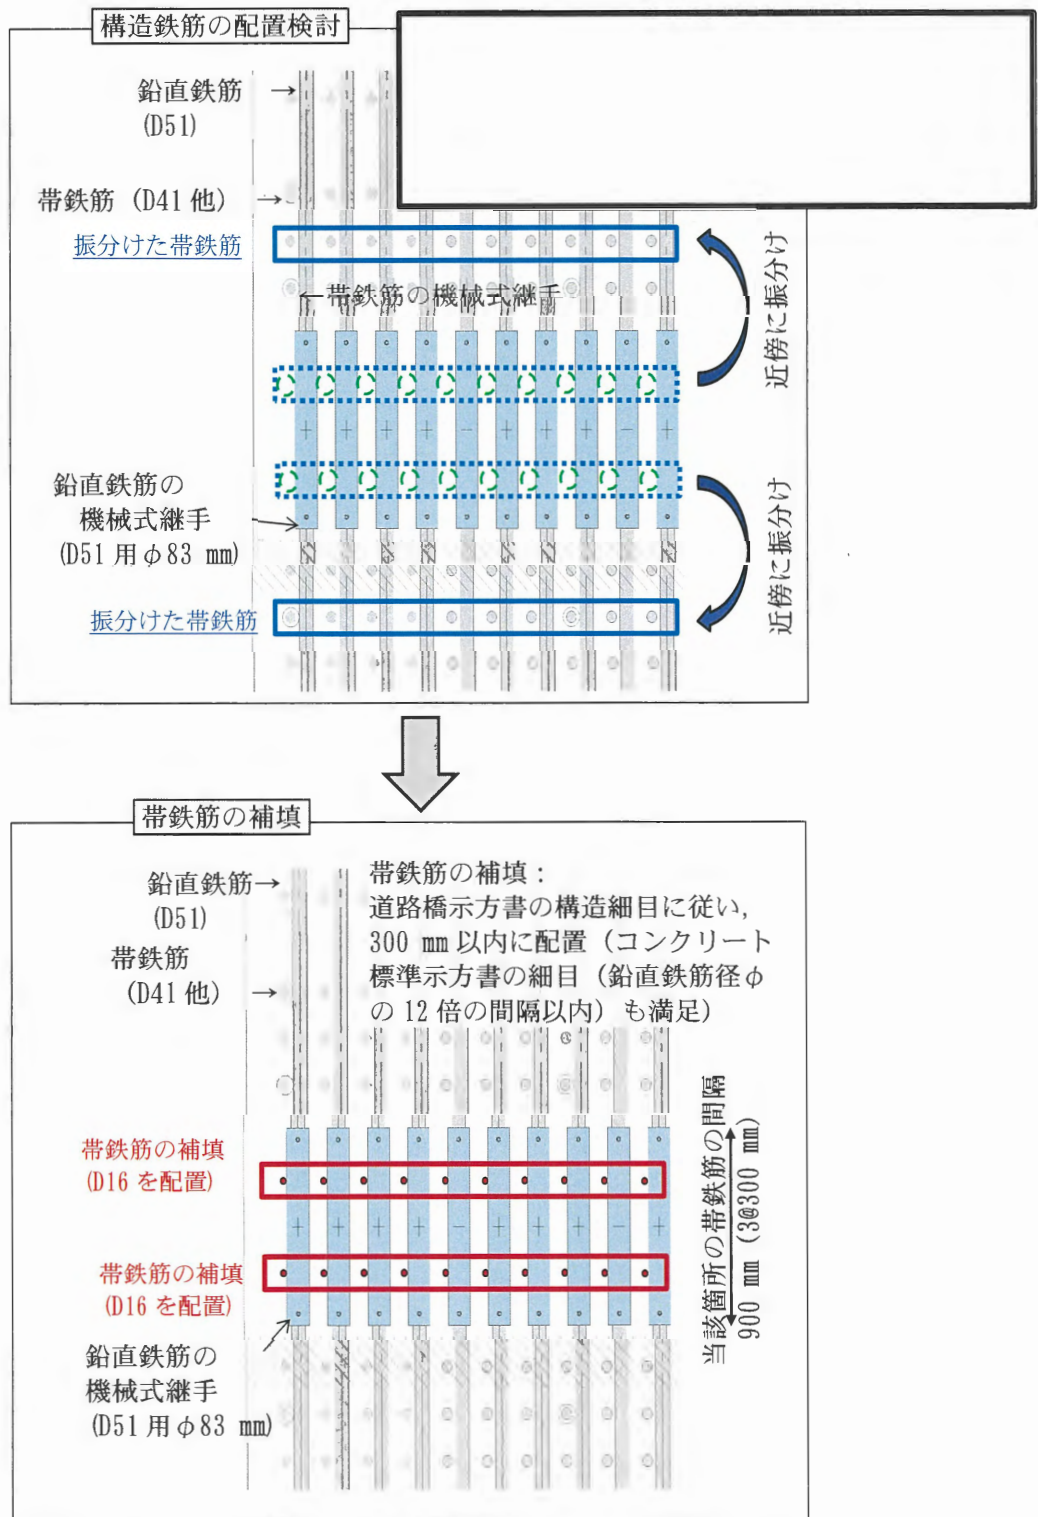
構造鉄筋の配置検討

鉛直鉄筋 →
(D51)

帯鉄筋 (D41 他) →

振分けた帯鉄筋

←帯鉄筋の機械式継手

近傍に振分け

鉛直鉄筋の
機械式継手
(D51 用 $\phi$83 mm)

近傍に振分け

振分けた帯鉄筋

帯鉄筋の補填

鉛直鉄筋→
(D51)

帯鉄筋
(D41 他) →

帯鉄筋の補填：
道路橋示方書の構造細目に従い，300 mm 以内に配置（コンクリート標準示方書の細目（鉛直鉄筋径 $\phi$ の 12 倍の間隔以内）も満足）

帯鉄筋の補填
(D16 を配置)

帯鉄筋の補填
(D16 を配置)

鉛直鉄筋の
機械式継手
(D51 用 $\phi$83 mm)

当該箇所の帯鉄筋の間隔
900 mm (3@300 mm)